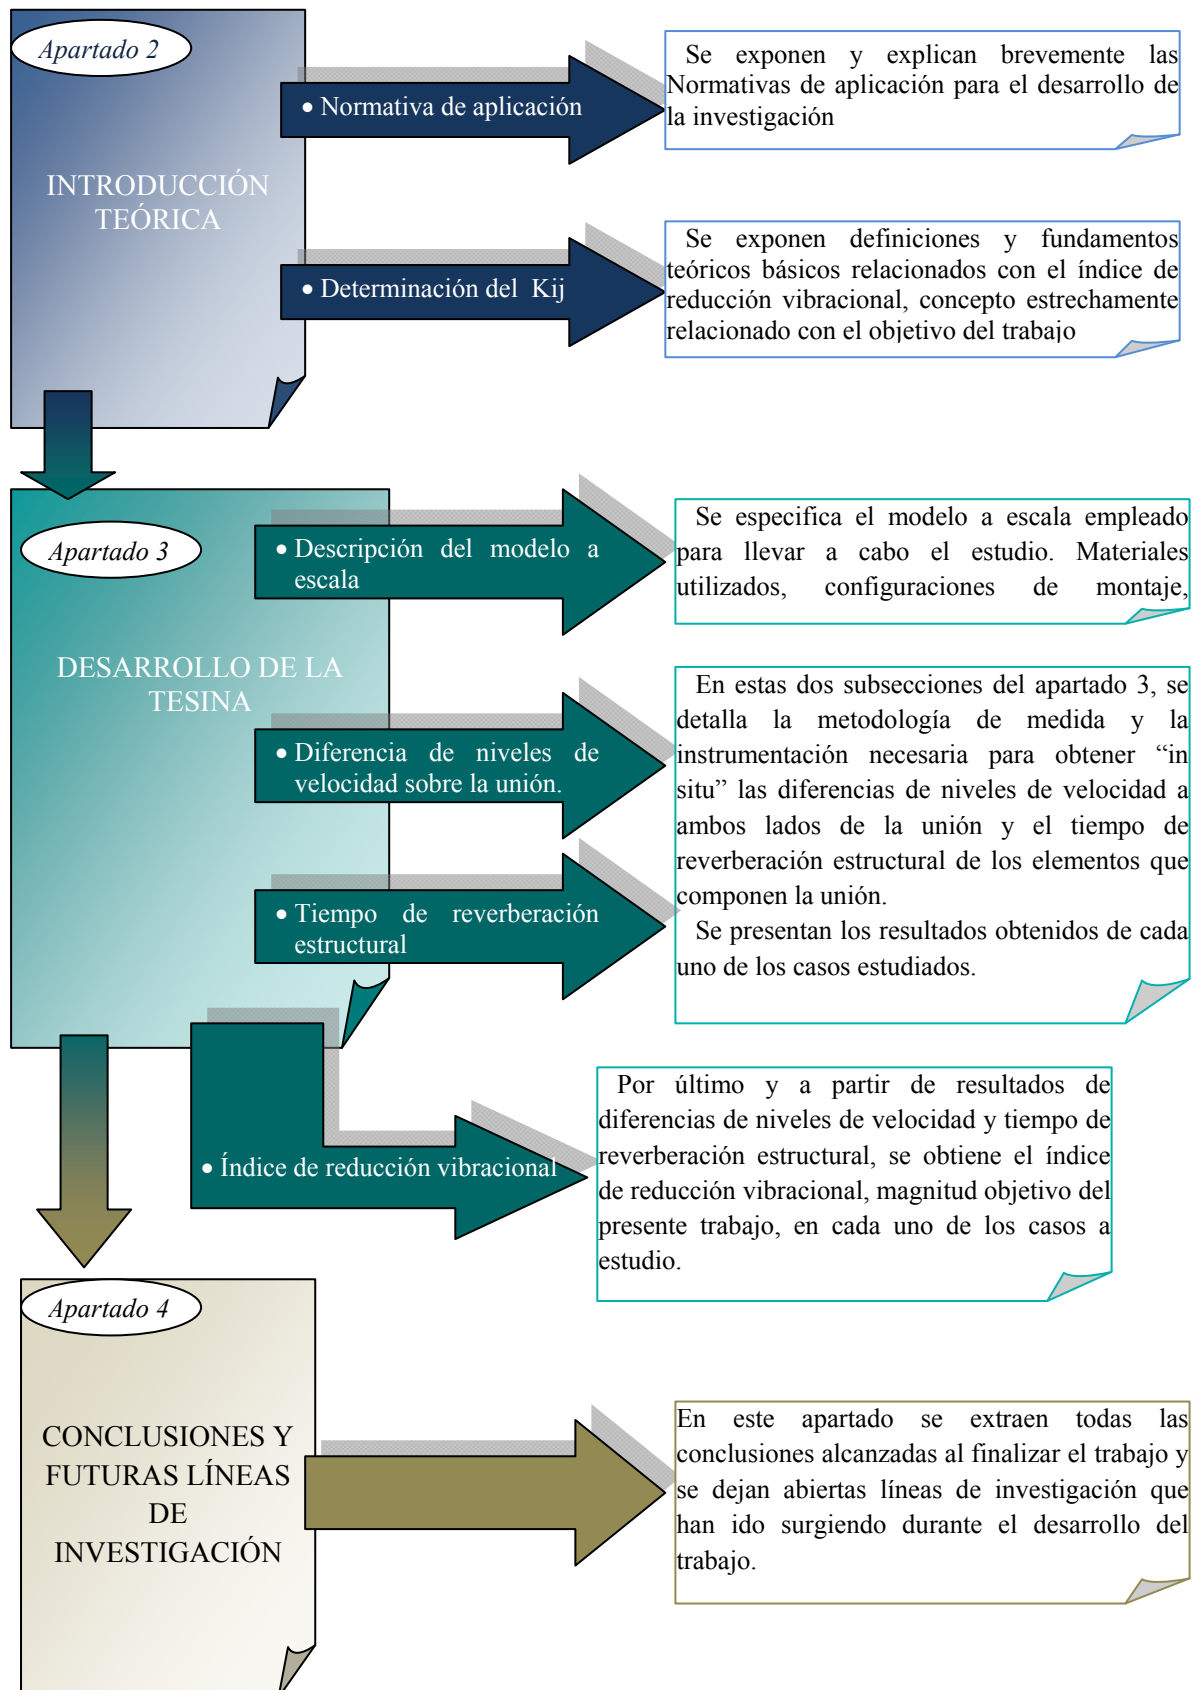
Apartado 2

INTRODUCCIÓN TEÓRICA

• Normativa de aplicación

Se exponen y explican brevemente las Normativas de aplicación para el desarrollo de la investigación

• Determinación del Kij

Se exponen definiciones y fundamentos teóricos básicos relacionados con el índice de reducción vibracional, concepto estrechamente relacionado con el objetivo del trabajo

Apartado 3

DESARROLLO DE LA TESINA

• Descripción del modelo a escala

Se especifica el modelo a escala empleado para llevar a cabo el estudio. Materiales utilizados, configuraciones de montaje,

• Diferencia de niveles de velocidad sobre la unión.

• Tiempo de reverberación estructural

En estas dos subsecciones del apartado 3, se detalla la metodología de medida y la instrumentación necesaria para obtener "in situ" las diferencias de niveles de velocidad a ambos lados de la unión y el tiempo de reverberación estructural de los elementos que componen la unión.
Se presentan los resultados obtenidos de cada uno de los casos estudiados.

• Índice de reducción vibracional

Por último y a partir de resultados de diferencias de niveles de velocidad y tiempo de reverberación estructural, se obtiene el índice de reducción vibracional, magnitud objetivo del presente trabajo, en cada uno de los casos a estudio.

Apartado 4

CONCLUSIONES Y FUTURAS LÍNEAS DE INVESTIGACIÓN

En este apartado se extraen todas las conclusiones alcanzadas al finalizar el trabajo y se dejan abiertas líneas de investigación que han ido surgiendo durante el desarrollo del trabajo.